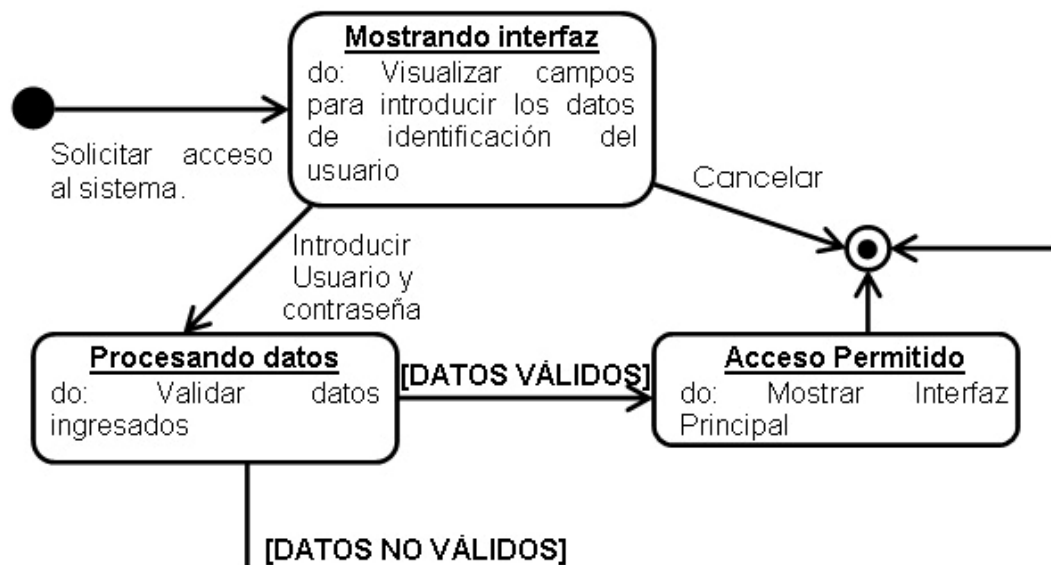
Mostrando interfaz
do: Visualizar campos para introducir los datos de identificación del usuario

Solicitar acceso al sistema.

Cancelar

Introducir Usuario y contraseña

Procesando datos
do: Validar datos ingresados

[DATOS VÁLIDOS]

Acceso Permitido
do: Mostrar Interfaz Principal

[DATOS NO VÁLIDOS]